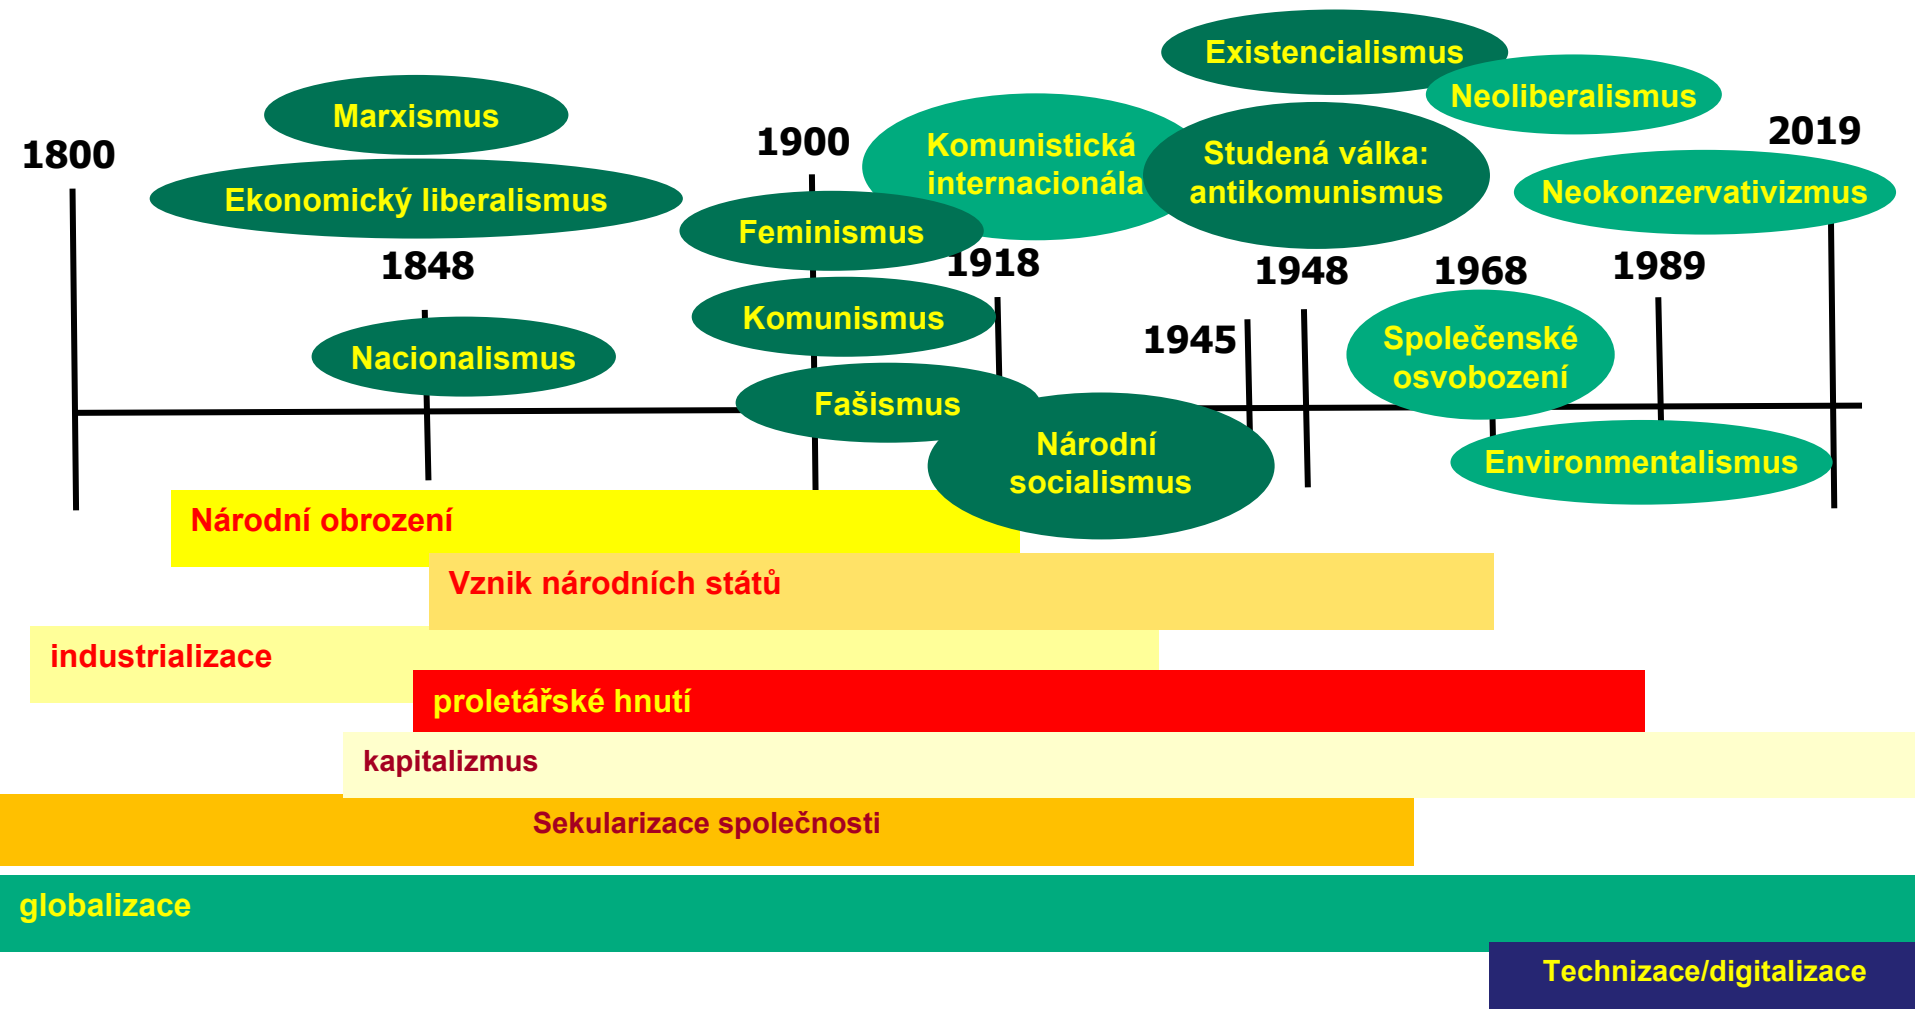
Existencialismus

Neoliberalismus

Marxismus

1800

1900

Komunistická internacionála

Studená válka: antikomunismus

2019

Ekonomický liberalismus

Feminismus

Neokonzervativizmus

1848

1918

1948

1968

1989

Komunismus

Nacionalismus

1945

Společenské osvobození

Fašismus

Národní socialismus

Environmentalismus

Národní obrození

Vznik národních států

industrializace

proletářské hnutí

kapitalizmus

Sekularizace společnosti

globalizace

Technizace/digitalizace